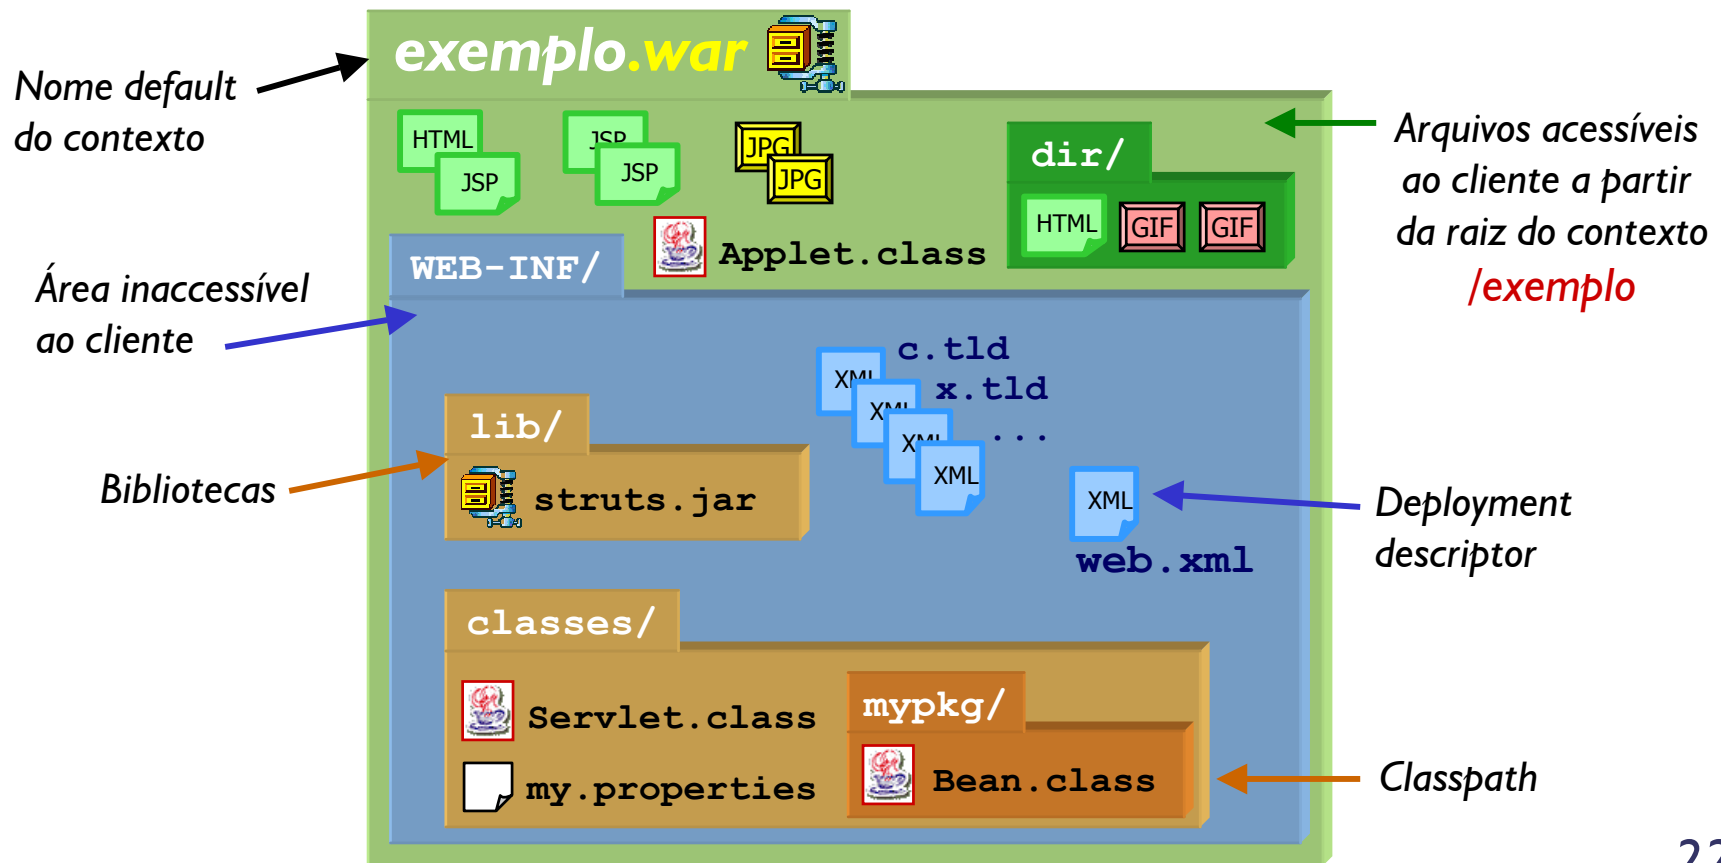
exemplo.war

Nome default do contexto

HTML JSP JSP JSP JPG JPG

dir/ HTML GIF GIF

Arquivos acessíveis ao cliente a partir da raiz do contexto /exemplo

WEB-INF/ Applet.class

Área inaccessível ao cliente

XML c.tld XML x.tld XML ... XML

lib/ struts.jar

Bibliotecas

XML web.xml

Deployment descriptor

classes/ Servlet.class my.properties mypkg/ Bean.class

Classpath

2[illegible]